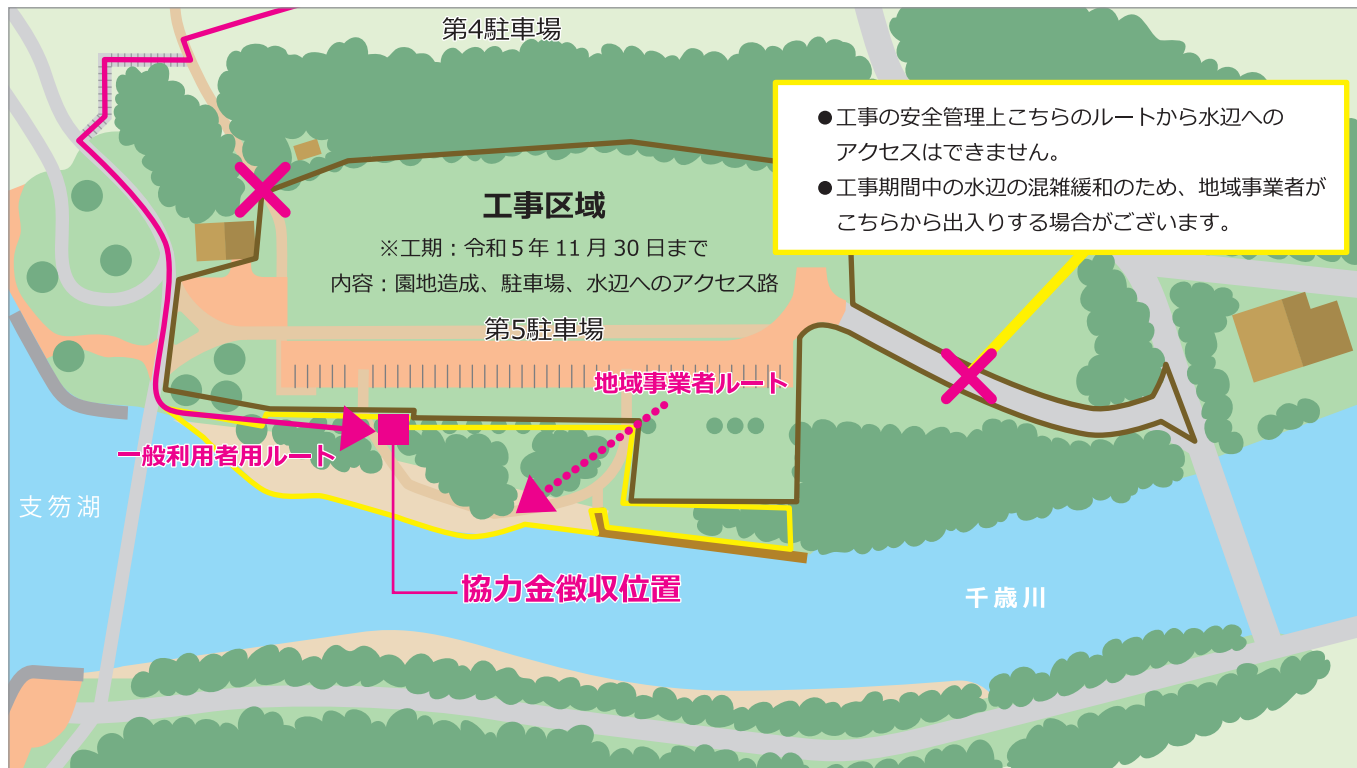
第4駐車場

●工事の安全管理上こちらのルートから水辺へのアクセスはできません。
●工事期間中の水辺の混雑緩和のため、地域事業者がこちらから出入りする場合がございます。

工事区域
※工期：令和５年 11 月 30 日まで
内容：園地造成、駐車場、水辺へのアクセス路

第5駐車場

地域事業者ルート

一般利用者用ルート

支笏湖

協力金徴収位置

千歳川